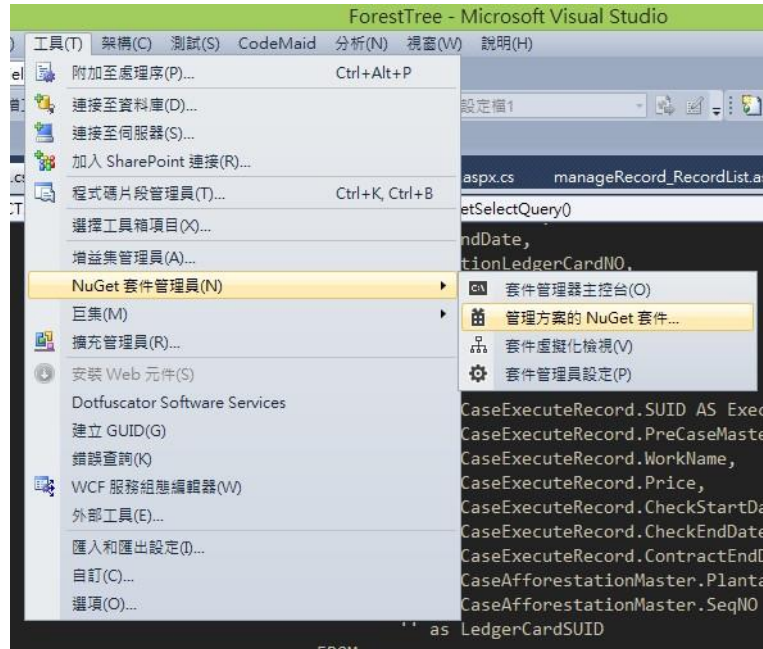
ForestTree - Microsoft Visual Studio

工具(T) 架構(C) 測試(S) CodeMaid 分析(N) 視窗(W) 說明(H)

附加至處理序(P)... Ctrl+Alt+P
連接至資料庫(D)...
連接至伺服器(S)...
加入 SharePoint 連接(R)...
程式碼片段管理員(T)... Ctrl+K, Ctrl+B
選擇工具箱項目(X)...
增益集管理員(A)...
NuGet 套件管理員(N)
巨集(M)
擴充管理員(R)...
安裝 Web 元件(S)
Dotfuscator Software Services
建立 GUID(G)
錯誤查詢(K)
WCF 服務組態編輯器(W)
外部工具(E)...
匯入和匯出設定(I)...
自訂(C)...
選項(O)...

套件管理器主控台(O)
管理方案的 NuGet 套件...
套件虛擬化檢視(V)
套件管理員設定(P)

設定檔1

aspx.cs manageRecord_RecordList.as
etSelectQuery()
ndDate,
tionLedgerCardNO,
CaseExecuteRecord.SUID AS Exec
CaseExecuteRecord.PreCaseMaste
CaseExecuteRecord.WorkName,
CaseExecuteRecord.Price,
CaseExecuteRecord.CheckStartDa
CaseExecuteRecord.CheckEndDate
CaseExecuteRecord.ContractEndD
CaseAfforestationMaster.Planta
CaseAfforestationMaster.SeqNO
as LedgerCardSUID